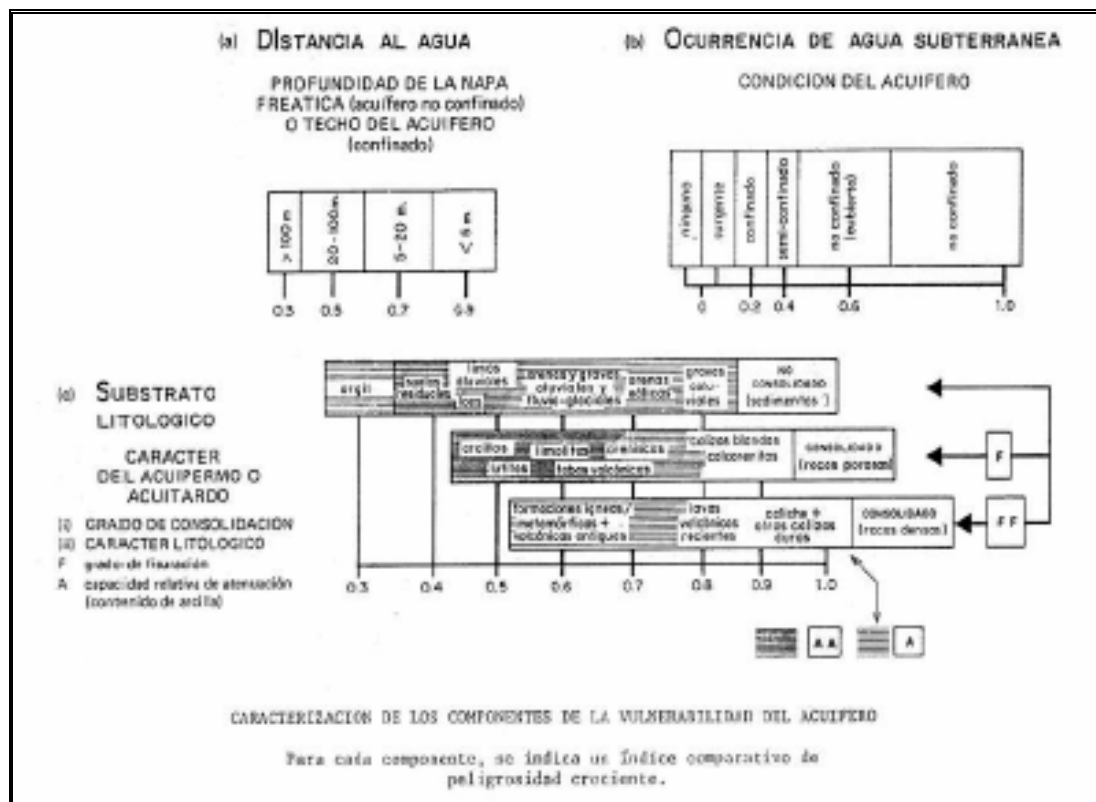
(a) DISTANCIA AL AGUA

PROFUNDIDAD DE LA NAPA FREATICA (acuifero no confinado) O TECHO DEL ACUIFERO (confinado)

| > 100 m | 20 - 100 m | 5 - 20 m | < 5 m |
|---|---|---|---|

0.3 0.5 0.7 0.9

(b) OCURRENCIA DE AGUA SUBTERRANEA

CONDICION DEL ACUIFERO

| ninguno | surgente | confinado | semi-confinado | no confinado (cubierto) | no confinado |
|---|---|---|---|---|---|

0 0.2 0.4 0.6 1.0

(c) SUBSTRATO LITOLOGICO

CARACTER DEL ACUIPERMO O ACUITARDO

(i) GRADO DE CONSOLIDACIÓN
(ii) CARACTER LITOLOGICO
F grado de fisuración
A capacidad relativa de atenuación (contenido de arcilla)

arcill. | suelos residuales | limos aluviales | loes | arenas y gravas aluviales y fluvio-glaciales | arenas eólicas | gravas coluviales | NO CONSOLIDADO (sedimentos)

arcillitas | lutitas | limolitas | areniscas | tobas volcánicas | calizas blandas calcarenitas | CONSOLIDADO (rocas porosas)

formaciones ígneas/metamórficas + volcánicas antiguas | lavas volcánicas recientes | caliche + otras calizas duras | CONSOLIDADO (rocas densas)

F
F F

0.3 0.4 0.5 0.6 0.7 0.8 0.9 1.0

A A
A

CARACTERIZACION DE LOS COMPONENTES DE LA VULNERABILIDAD DEL ACUIFERO

Para cada componente, se indica un índice comparativo de peligrosidad creciente.